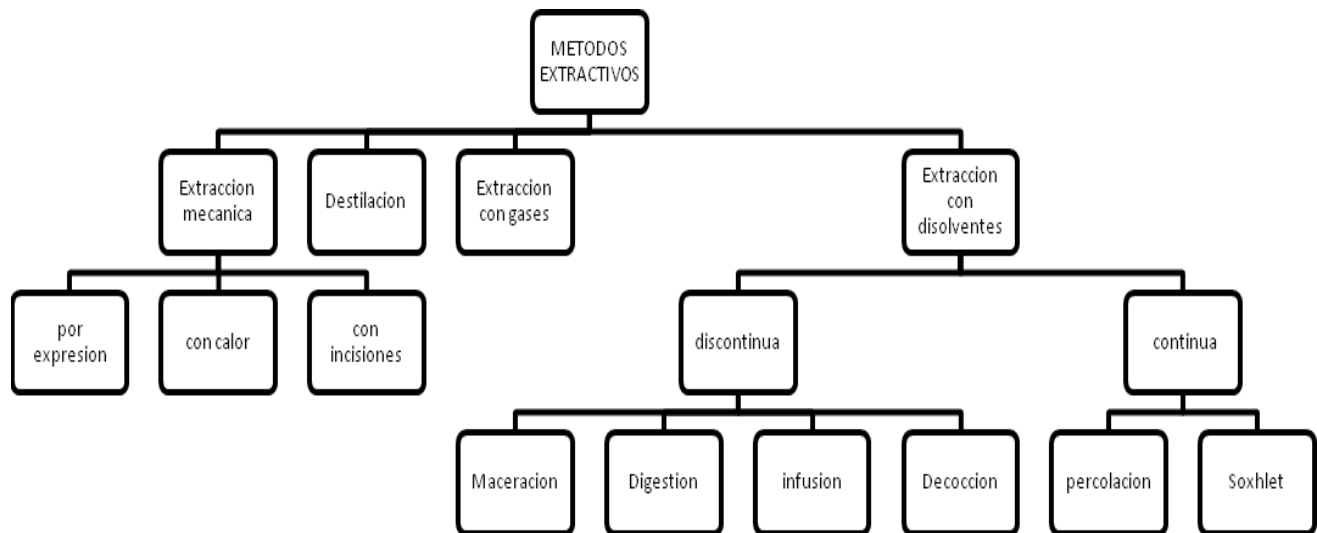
METODOS EXTRACTIVOS

Extraccion mecanica

Destilacion

Extraccion con gases

Extraccion con disolventes

por expresion

con calor

con incisiones

discontinua

continua

Maceracion

Digestion

infusion

Decoccion

percolacion

Soxhlet